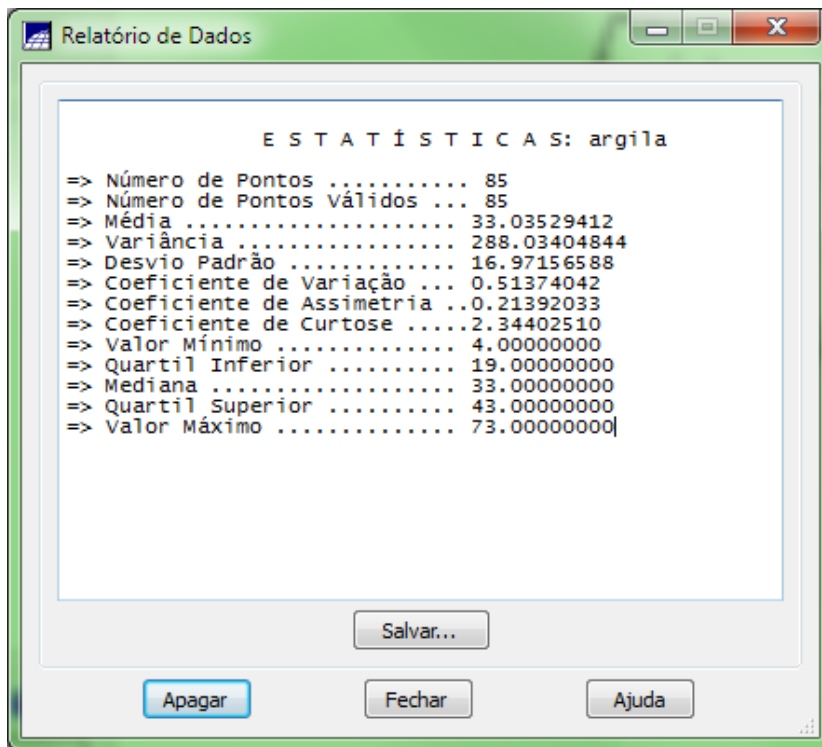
Relatório de Dados

E S T A T Í S T I C A S: argila

=> Número de Pontos ........... 85
=> Número de Pontos Válidos ... 85
=> Média ...................... 33.03529412
=> Variância .................. 288.03404844
=> Desvio Padrão .............. 16.97156588
=> Coeficiente de Variação ... 0.51374042
=> Coeficiente de Assimetria ..0.21392033
=> Coeficiente de Curtose .....2.34402510
=> Valor Mínimo ............... 4.00000000
=> Quartil Inferior ........... 19.00000000
=> Mediana .................... 33.00000000
=> Quartil Superior ........... 43.00000000
=> Valor Máximo ............... 73.00000000

Salvar...

Apagar

Fechar

Ajuda